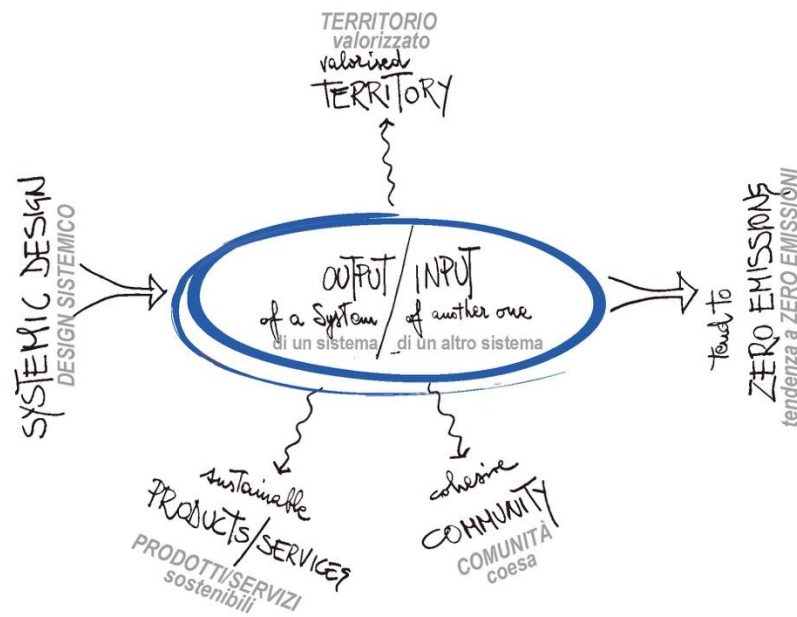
TERRITORIO
valorizzato
valorised
TERRITORY

SYSTEMIC DESIGN
DESIGN SISTEMICO

OUTPUT / INPUT
of a System / of another one
di un sistema / di un altro sistema

tend to
ZERO EMISSIONS
tendenza a ZERO EMISSIONI

sustainable
PRODUCTS/SERVICES
PRODOTTI/SERVIZI
sostenibili

cohesive
COMMUNITY
COMUNITÀ
coesa